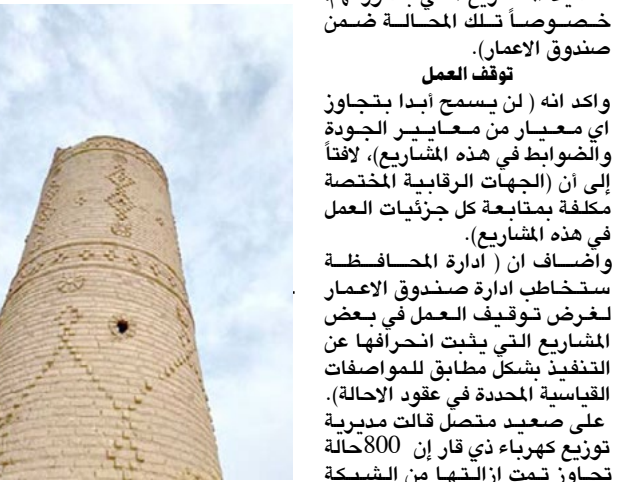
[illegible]
خصوصاً تلك المحالة ضمن صندوق الاعمار).

توقف العمل

واكد انه ( لن يسمح أبدا بتجاوز اي معيار من معايير الجودة والضوابط في هذه المشاريع)، لافتاً إلى أن (الجهات الرقابية المختصة مكلفة بمتابعة كل جزئيات العمل في هذه المشاريع).

واضاف ان ( ادارة المحافظة ستخاطب ادارة صندوق الاعمار لغرض توقيف العمل في بعض المشاريع التي يثبت انحرافها عن التنفيذ بشكل مطابق للمواصفات القياسية المحددة في عقود الاحالة).

على صعيد متصل قالت مديرية توزيع كهرباء ذي قار إن 800 حالة تجاوز تمت ازالتها من الشبكة